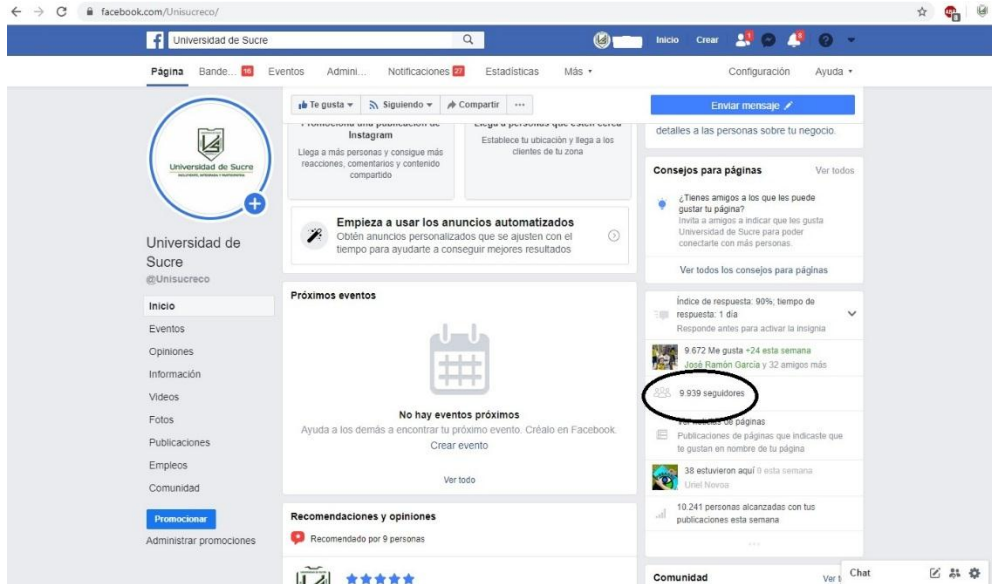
facebook.com/Unisucreco/

Universidad de Sucre

Inicio Crear

Página Bande... 10 Eventos Admini... Notificaciones 27 Estadísticas Más ▾ Configuración Ayuda ▾

Te gusta ▾ Siguiendo ▾ Compartir ···

Enviar mensaje

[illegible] Instagram
Llega a más personas y consigue más reacciones, comentarios y contenido compartido

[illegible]
Establece tu ubicación y llega a los clientes de tu zona

detalles a las personas sobre tu negocio.

Universidad de Sucre

Universidad de Sucre
@Unisucreco

Empieza a usar los anuncios automatizados
Obtén anuncios personalizados que se ajusten con el tiempo para ayudarte a conseguir mejores resultados

Consejos para páginas Ver todos

¿Tienes amigos a los que les puede gustar tu página?
Invita a amigos a indicar que les gusta Universidad de Sucre para poder conectarte con más personas.

Ver todos los consejos para páginas

Inicio
Eventos
Opiniones
Información
Videos
Fotos
Publicaciones
Empleos
Comunidad

Promocionar
Administrar promociones

Próximos eventos

No hay eventos próximos
Ayuda a los demás a encontrar tu próximo evento. Créalo en Facebook.
Crear evento

Ver todo

Índice de respuesta: 90%; tiempo de respuesta: 1 día
Responde antes para activar la insignia

9.672 Me gusta +24 esta semana
José Ramón García y 32 amigos más

9.939 seguidores

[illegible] páginas
Publicaciones de páginas que indicaste que te gustan en nombre de tu página

38 estuvieron aquí 0 esta semana
Uriel Novoa

10.241 personas alcanzadas con tus publicaciones esta semana

Recomendaciones y opiniones
Recomendado por 9 personas

Comunidad Ver t

Chat